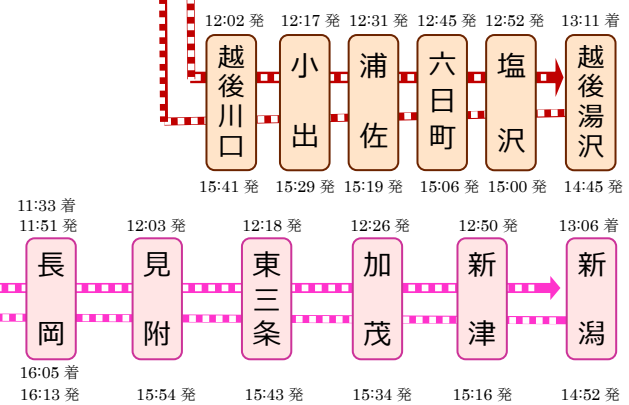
12:02 発
越後川口
15:41 発

12:17 発
小出
15:29 発

12:31 発
浦佐
15:19 発

12:45 発
六日町
15:06 発

12:52 発
塩沢
15:00 発

13:11 着
越後湯沢
14:45 発

11:33 着
11:51 発
長岡
16:05 着
16:13 発

12:03 発
見附
15:54 発

12:18 発
東三条
15:43 発

12:26 発
加茂
15:34 発

12:50 発
新津
15:16 発

13:06 着
新潟
14:52 発